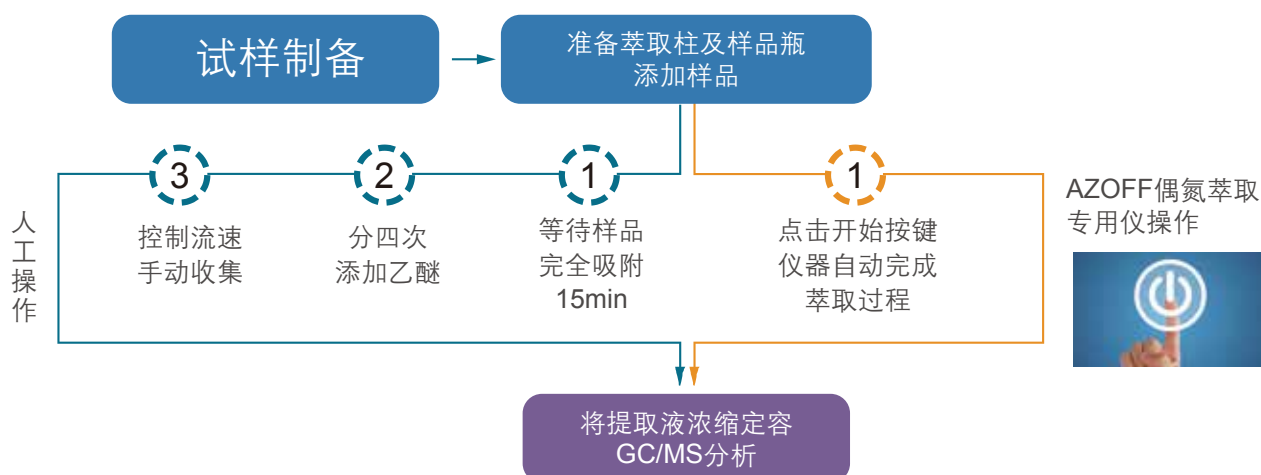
试样制备

准备萃取柱及样品瓶
添加样品

人工操作

3
控制流速
手动收集

2
分四次
添加乙醚

1
等待样品
完全吸附
15min

1
点击开始按键
仪器自动完成
萃取过程

AZOFF偶氮萃取专用仪操作

将提取液浓缩定容
GC/MS分析